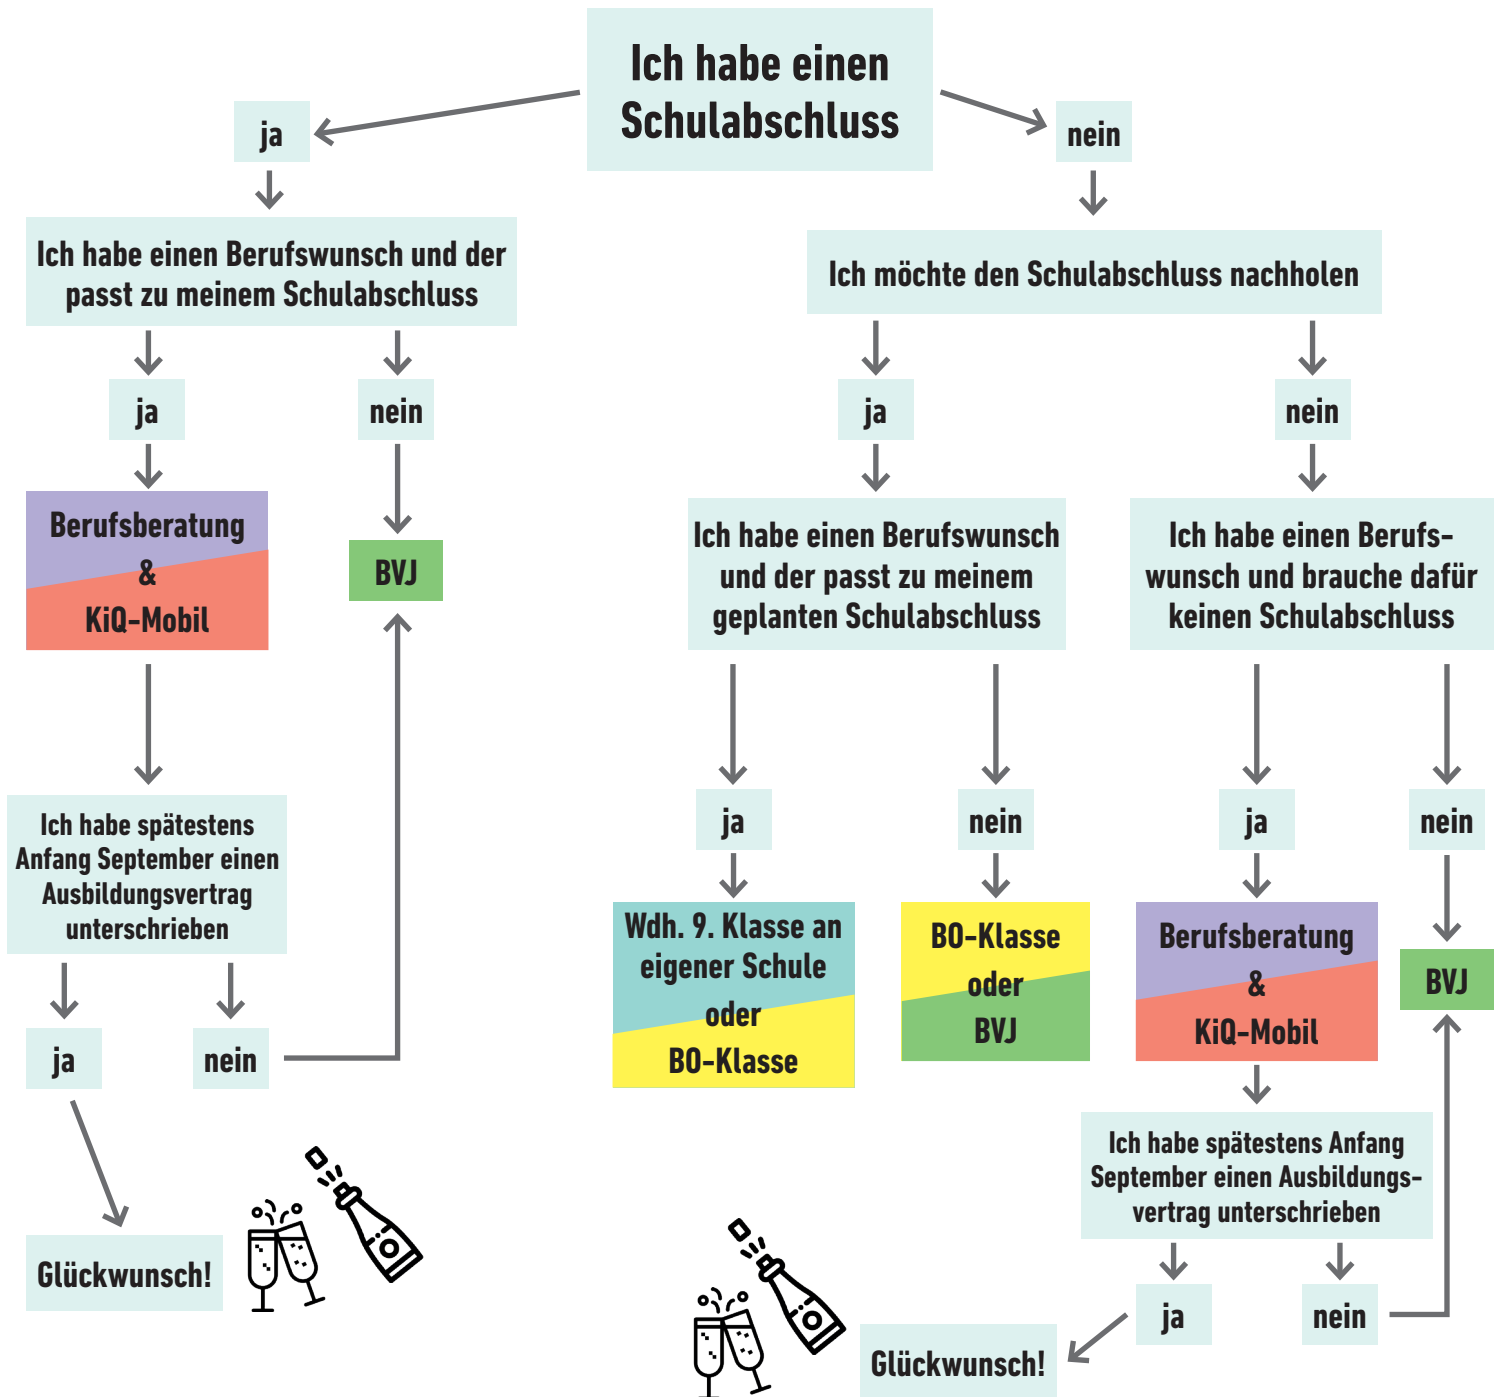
Ich habe einen Schulabschluss

ja

Ich habe einen Berufswunsch und der passt zu meinem Schulabschluss

ja

Berufsberatung & KiQ-Mobil

Ich habe spätestens Anfang September einen Ausbildungsvertrag unterschrieben

ja

Glückwunsch!

nein

nein

BVJ

nein

Ich möchte den Schulabschluss nachholen

ja

Ich habe einen Berufswunsch und der passt zu meinem geplanten Schulabschluss

ja

Wdh. 9. Klasse an eigener Schule oder BO-Klasse

nein

BO-Klasse oder BVJ

nein

Ich habe einen Berufswunsch und brauche dafür keinen Schulabschluss

ja

Berufsberatung & KiQ-Mobil

Ich habe spätestens Anfang September einen Ausbildungsvertrag unterschrieben

ja

Glückwunsch!

nein

nein

BVJ